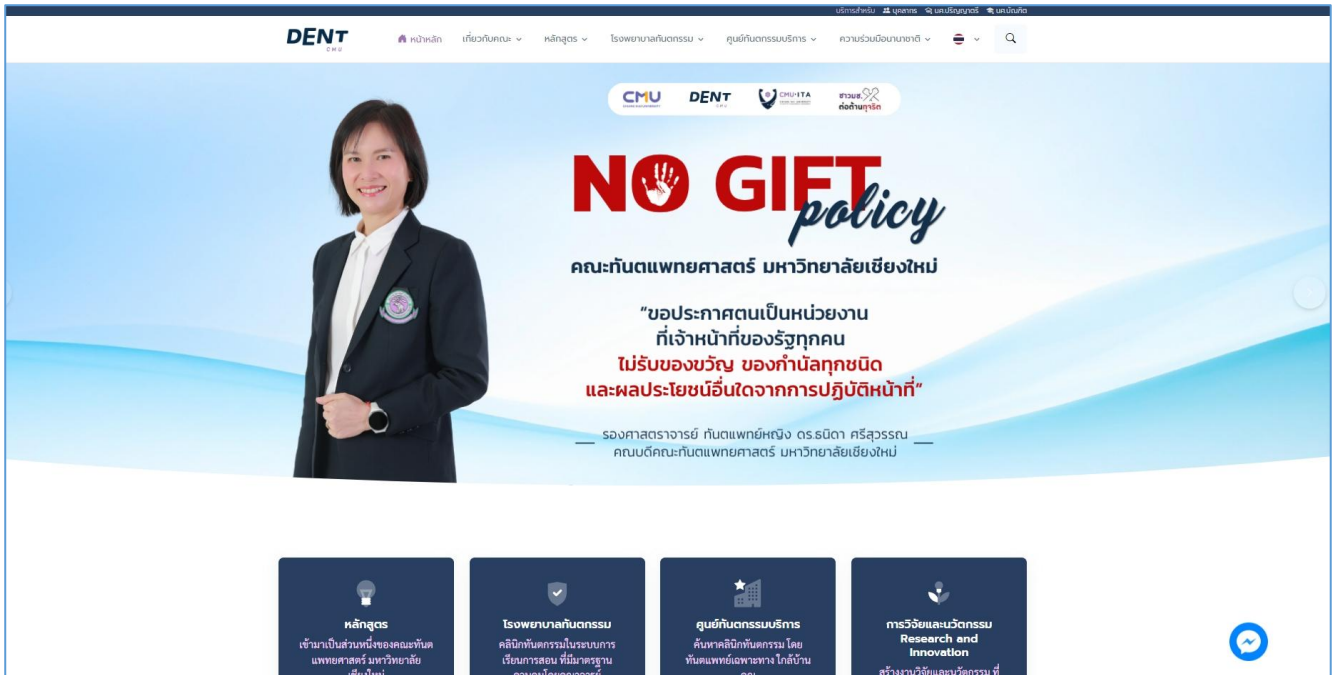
บริการสำหรับ บุคลากร นศ.ปริญญาตรี นศ.บัณฑิต

DENT CMU

หน้าหลัก เกี่ยวกับคณะ หลักสูตร โรงพยาบาลทันตกรรม ศูนย์ทันตกรรมบริการ ความร่วมมือนานาชาติ

CMU DENT CMU CMU-ITA ต่อต้านทุจริต

NO GIFT policy

คณะทันตแพทยศาสตร์ มหาวิทยาลัยเชียงใหม่

"ขอประกาศตนเป็นหน่วยงาน ที่เจ้าหน้าที่ของรัฐทุกคน ไม่รับของขวัญ ของกำนัลทุกชนิด และผลประโยชน์อื่นใดจากการปฏิบัติหน้าที่"

รองศาสตราจารย์ ทันตแพทย์หญิง ดร.ธนิดา ศรีสุวรรณ
คณบดีคณะทันตแพทยศาสตร์ มหาวิทยาลัยเชียงใหม่

หลักสูตร
เข้ามาเป็นส่วนหนึ่งของคณะทันตแพทยศาสตร์ มหาวิทยาลัย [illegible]

โรงพยาบาลทันตกรรม
คลินิกทันตกรรมในระบบการเรียนการสอน ที่มีมาตรฐาน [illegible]

ศูนย์ทันตกรรมบริการ
ค้นหาคลินิกทันตกรรม โดยทันตแพทย์เฉพาะทาง ใกล้บ้าน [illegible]

การวิจัยและนวัตกรรม
Research and Innovation
สร้างงานวิจัยและนวัตกรรม ที่ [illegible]